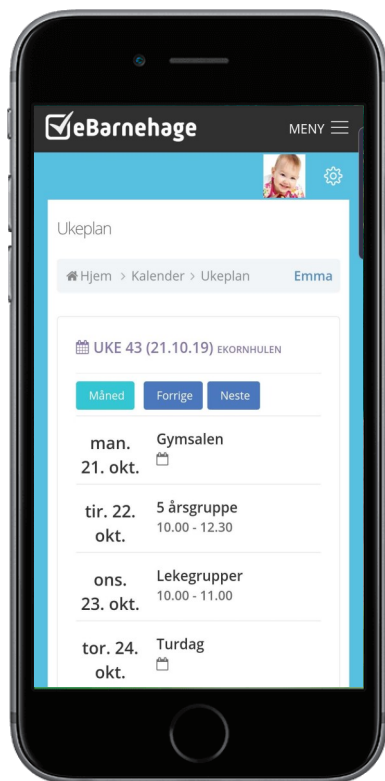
eBarnehage

MENY

Ukeplan

Hjem > Kalender > Ukeplan Emma

UKE 43 (21.10.19) EKORNHULEN

Måned Forrige Neste

man. 21. okt. Gymsalen

tir. 22. okt. 5 årsgruppe
10.00 - 12.30

ons. 23. okt. Lekegrupper
10.00 - 11.00

tor. 24. okt. Turdag